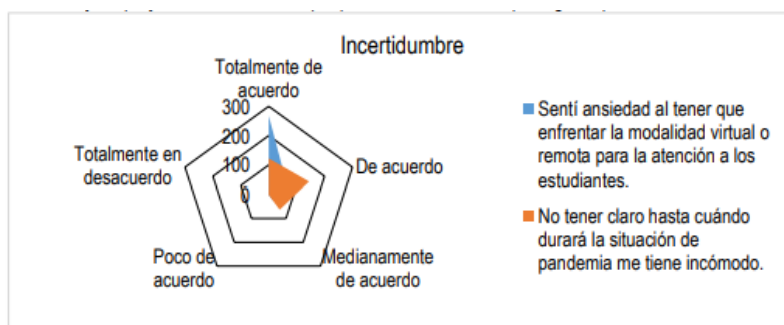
Incertidumbre

Totalmente de acuerdo

300
200
100
0

De acuerdo

Medianamente de acuerdo

Poco de acuerdo

Totalmente en desacuerdo

Sentí ansiedad al tener que enfrentar la modalidad virtual o remota para la atención a los estudiantes.

No tener claro hasta cuándo durará la situación de pandemia me tiene incómodo.